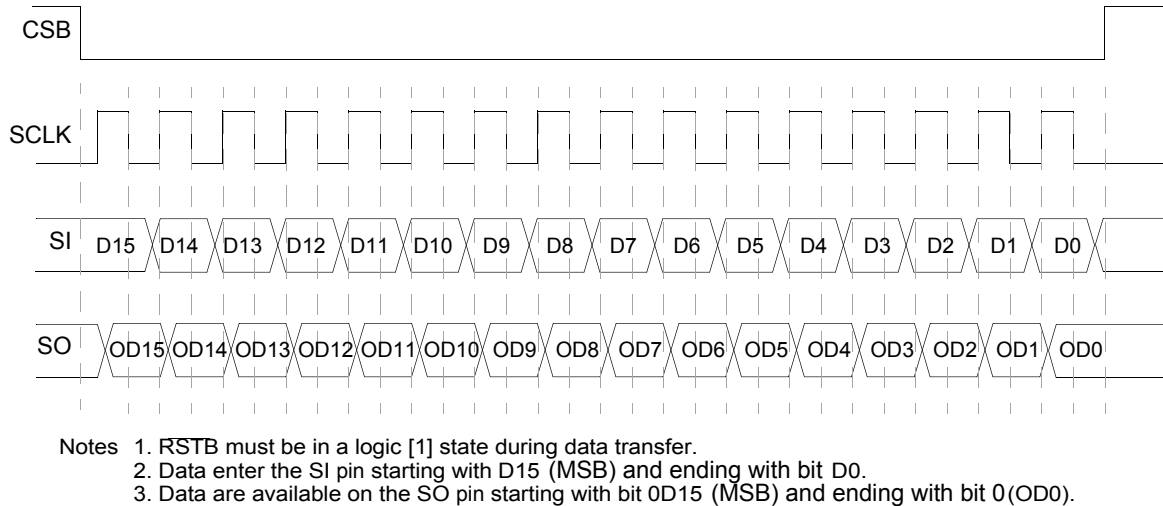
CSB

SCLK

SI D15 D14 D13 D12 D11 D10 D9 D8 D7 D6 D5 D4 D3 D2 D1 D0

SO OD15 OD14 OD13 OD12 OD11 OD10 OD9 OD8 OD7 OD6 OD5 OD4 OD3 OD2 OD1 OD0

Notes 1. $\overline{\text{RSTB}}$ must be in a logic [1] state during data transfer.
2. Data enter the SI pin starting with D15 (MSB) and ending with bit D0.
3. Data are available on the SO pin starting with bit 0D15 (MSB) and ending with bit 0(OD0).